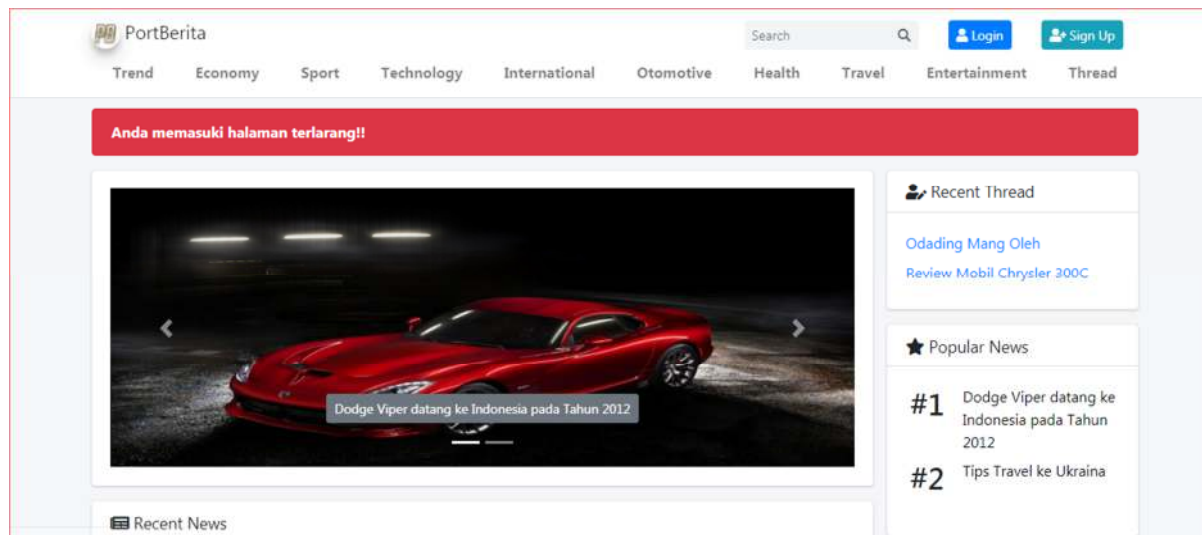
PB PortBerita

Search

Login

Sign Up

Trend Economy Sport Technology International Otomotive Health Travel Entertainment Thread

Anda memasuki halaman terlarang!!

Dodge Viper datang ke Indonesia pada Tahun 2012

Recent Thread

Odading Mang Oleh

Review Mobil Chrysler 300C

Popular News

#1 Dodge Viper datang ke Indonesia pada Tahun 2012

#2 Tips Travel ke Ukraina

Recent News